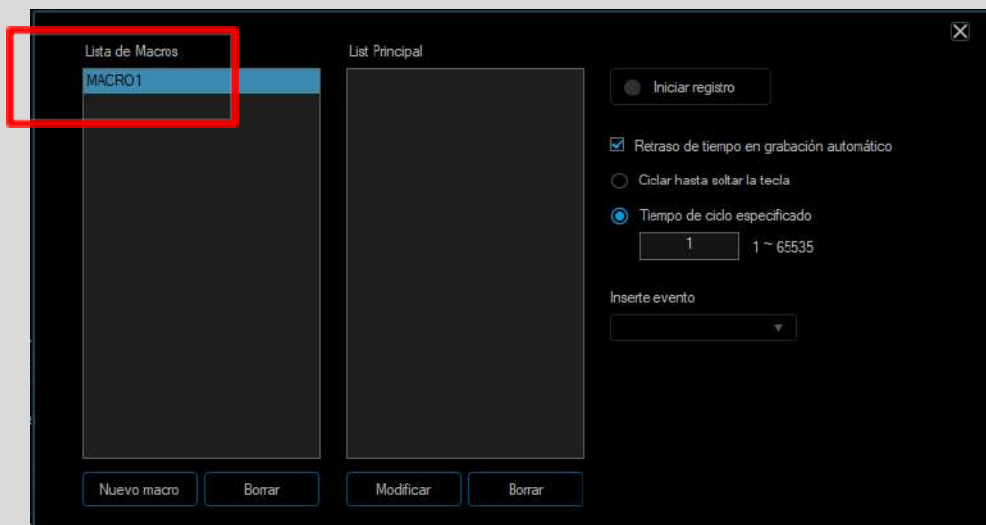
Lista de Macros
MACRO1
List Principal
Iniciar registro
Retraso de tiempo en grabación automático
Ciclar hasta soltar la tecla
Tiempo de ciclo especificado
1
1 ~ 65535
Inserte evento
Nuevo macro
Borrar
Modificar
Borrar